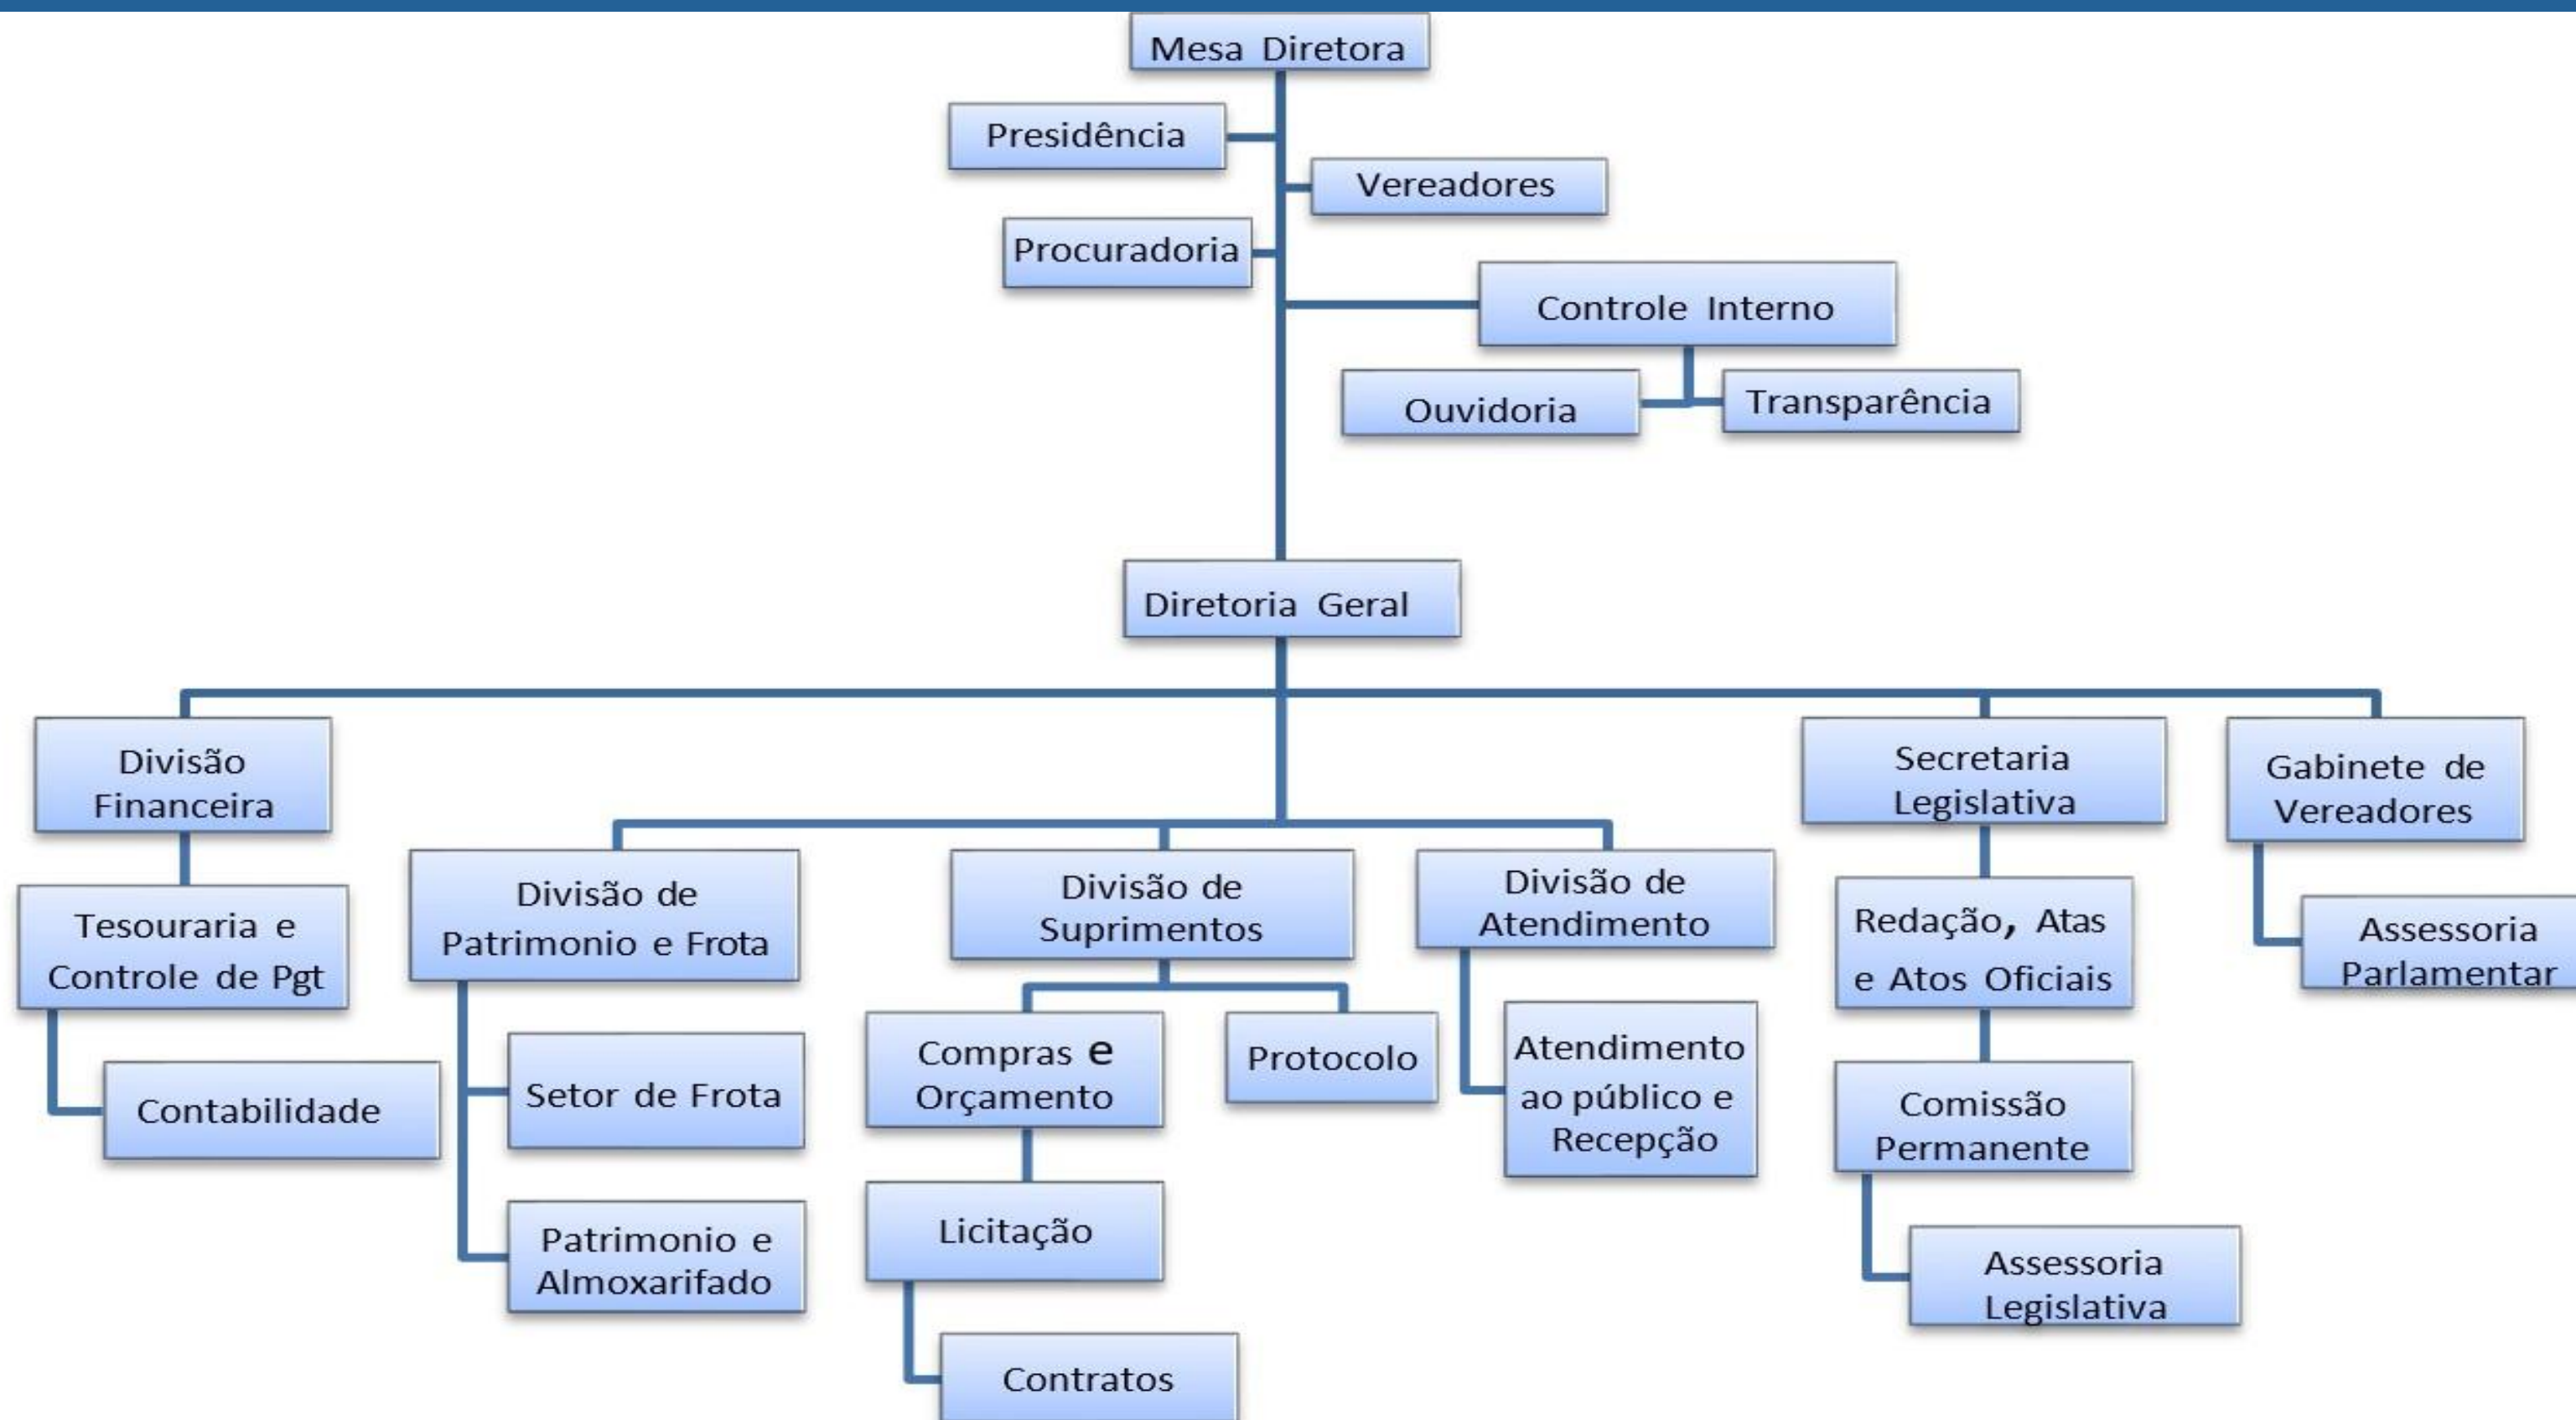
Mesa Diretora

Presidência

Vereadores

Procuradoria

Controle Interno

Ouvidoria

Transparência

Diretoria Geral

Divisão Financeira

Tesouraria e Controle de Pgt

Contabilidade

Divisão de Patrimonio e Frota

Setor de Frota

Patrimonio e Almoxarifado

Divisão de Suprimentos

Compras e Orçamento

Protocolo

Licitação

Contratos

Divisão de Atendimento

Atendimento ao público e Recepção

Secretaria Legislativa

Redação, Atas e Atos Oficiais

Comissão Permanente

Assessoria Legislativa

Gabinete de Vereadores

Assessoria Parlamentar